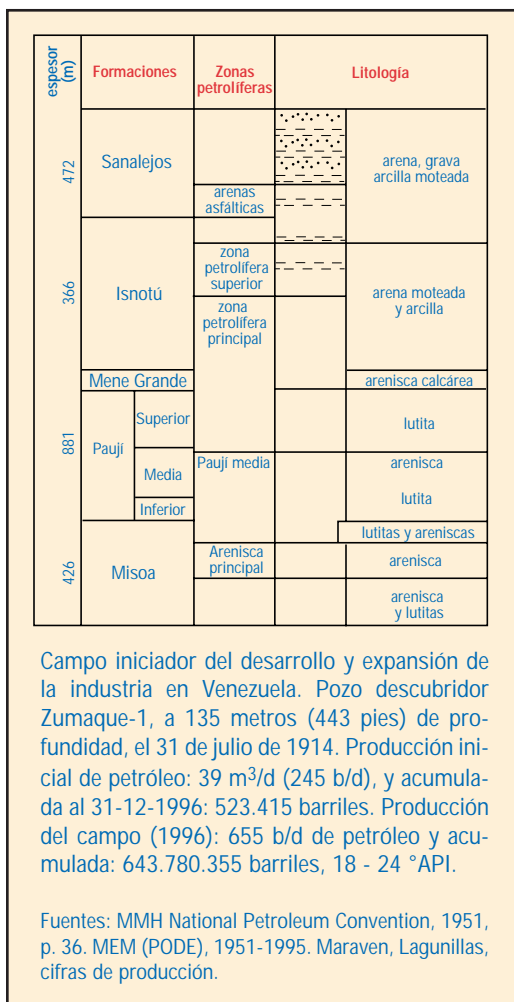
| espesor (m) | Formaciones | | Zonas petrolíferas | | Litología |
|---|---|---|---|---|---|
| 472 | Sanalejos | | arenas asfálticas | | arena, grava arcilla moteada |
| 366 | Isnotú | | zona petrolífera superior | | arena moteada y arcilla |
| | | | zona petrolífera principal | | |
| | Mene Grande | | | | arenisca calcárea |
| 881 | Paují | Superior | | | lutita |
| | | Media | Paují media | | arenisca |
| | | | | | lutita |
| | | Inferior | | | lutitas y areniscas |
| 426 | Misoa | | Arenisca principal | | arenisca |
| | | | | | arenisca y lutitas |

Campo iniciador del desarrollo y expansión de la industria en Venezuela. Pozo descubridor Zumaque-1, a 135 metros (443 pies) de profundidad, el 31 de julio de 1914. Producción inicial de petróleo: 39 m$^3$/d (245 b/d), y acumulada al 31-12-1996: 523.415 barriles. Producción del campo (1996): 655 b/d de petróleo y acumulada: 643.780.355 barriles, 18 - 24 °API.

Fuentes: MMH National Petroleum Convention, 1951, p. 36. MEM (PODE), 1951-1995. Maraven, Lagunillas, cifras de producción.